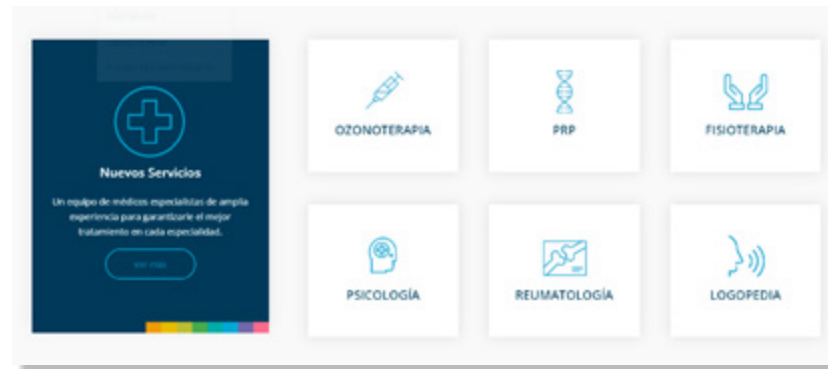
Nuevos Servicios

Un equipo de médicos especialistas de amplia experiencia para garantizarle el mejor tratamiento en cada especialidad.

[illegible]

OZONOTERAPIA

PRP

FISIOTERAPIA

PSICOLOGÍA

REUMATOLOGÍA

LOGOPEDIA